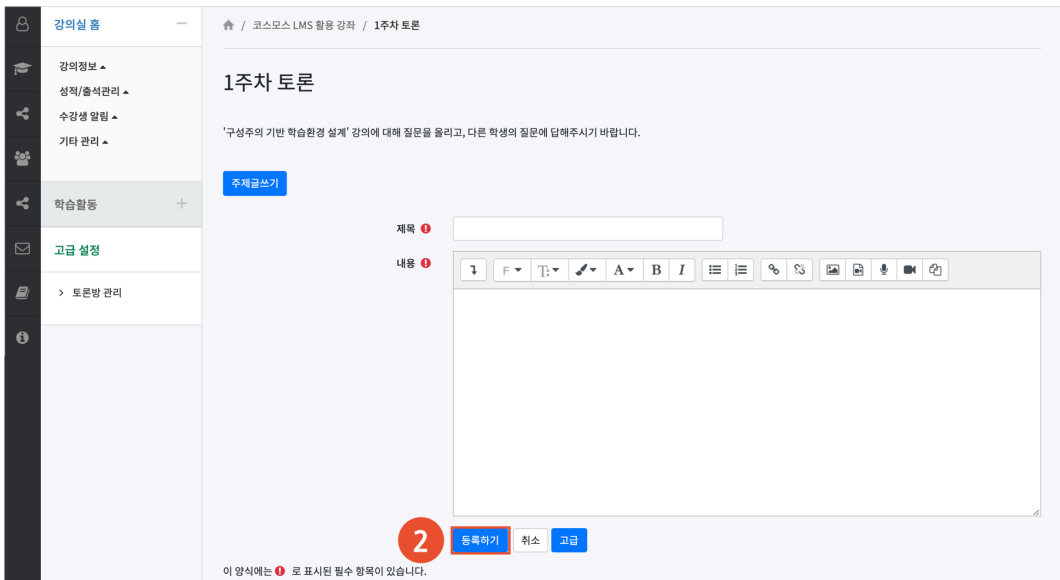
강의실 홈

강의정보 ▴
성적/출석관리 ▴
수강생 알림 ▴
기타 관리 ▴

학습활동

고급 설정

> 토론방 관리

/ 코스모스 LMS 활용 강좌 / 1주차 토론

1주차 토론

'구성주의 기반 학습환경 설계' 강의에 대해 질문을 올리고, 다른 학생의 질문에 답해주시기 바랍니다.

주제글쓰기

제목

내용

F T A B I

2

등록하기 취소 고급

이 양식에는 로 표시된 필수 항목이 있습니다.